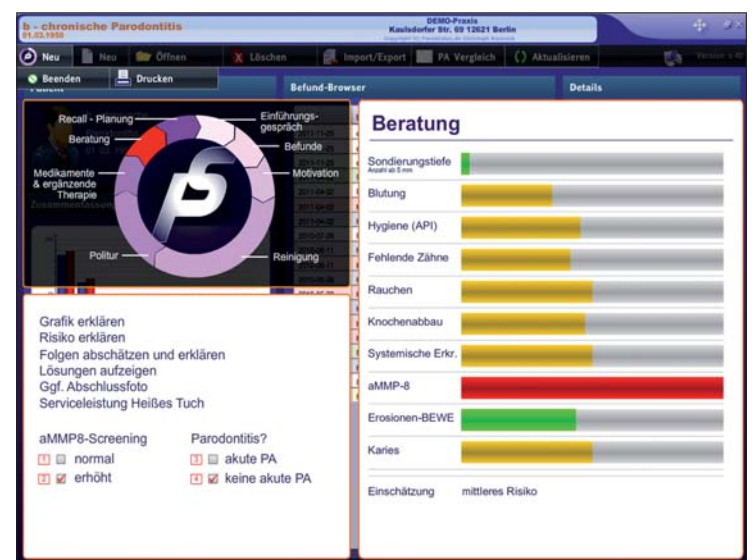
b - chronische Parodontitis
01.03.1950

DEMO-Praxis
Kaulsdorfer Str. 69 12621 Berlin

Neu
Neu
Öffnen
Löschen
Import/Export
PA Vergleich
Aktualisieren

Beenden
Drucken

Befund-Browser
Details

Recall - Planung
Einführungs-gespräch
Beratung
Befunde
Medikamente & ergänzende Therapie
Motivation
Politur
Reinigung

Beratung

Sondierungstiefe
Anzahl ab 5 mm
Blutung
Hygiene (API)
Fehlende Zähne
Rauchen
Knochenabbau
Systemische Erkr.
aMMP-8
Erosionen-BEWE
Karies

Einschätzung mittleres Risiko

Grafik erklären
Risiko erklären
Folgen abschätzen und erklären
Lösungen aufzeigen
Ggf. Abschlussfoto
Serviceleistung Heißes Tuch

aMMP8-Screening
1 normal
2 ☑ erhöht

Parodontitis?
3 akute PA
4 ☑ keine akute PA